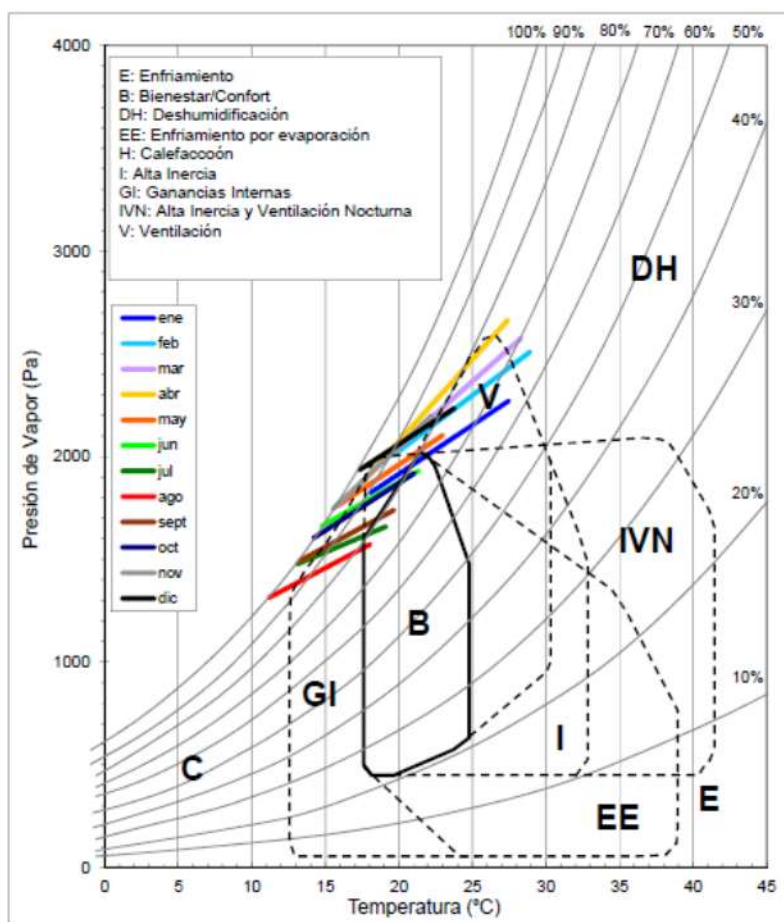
E: Enfriamiento
B: Bienestar/Confort
DH: Deshumidificación
EE: Enfriamiento por evaporación
H: Calefacooón
I: Alta Inercia
GI: Ganancias Internas
IVN: Alta Inercia y Ventilación Nocturna
V: Ventilación

ene
feb
mar
abr
may
jun
jul
ago
sept
oct
nov
dic

100% 90% 80% 70% 60% 50%
40%
30%
20%
10%

DH
V
IVN
B
GI
C
I
EE
E

Presión de Vapor (Pa)
4000
3000
2000
1000
0

0 5 10 15 20 25 30 35 40 45
Temperatura (°C)